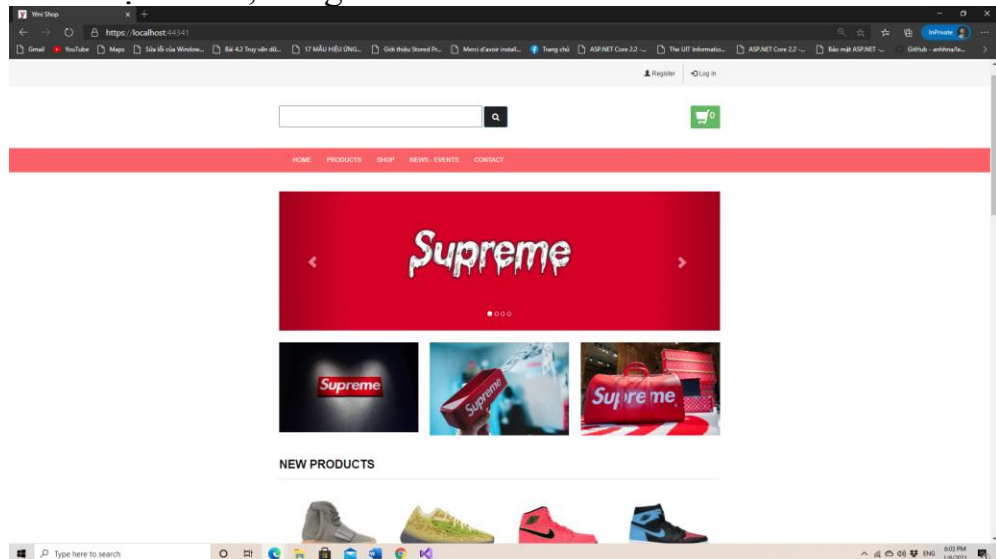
Yeni Shop

https://localhost:44341

InPrivate

Gmail YouTube Maps Sửa lỗi của Window... Bài 4.2 Truy vấn dữ... 17 MẪU HIỆU ỨNG... Giới thiệu Stored Pr... Merci d'avoir install... Trang chủ ASP.NET Core 2.2 -... The UIT informatio... ASP.NET Core 2.2 -... Bảo mật ASP.NET -... GitHub - anhhna/le...

Register Log in

0

HOME PRODUCTS SHOP NEWS - EVENTS CONTACT

Supreme

Supreme

Supreme

Supreme

NEW PRODUCTS

Type here to search

ENG 8:03 PM